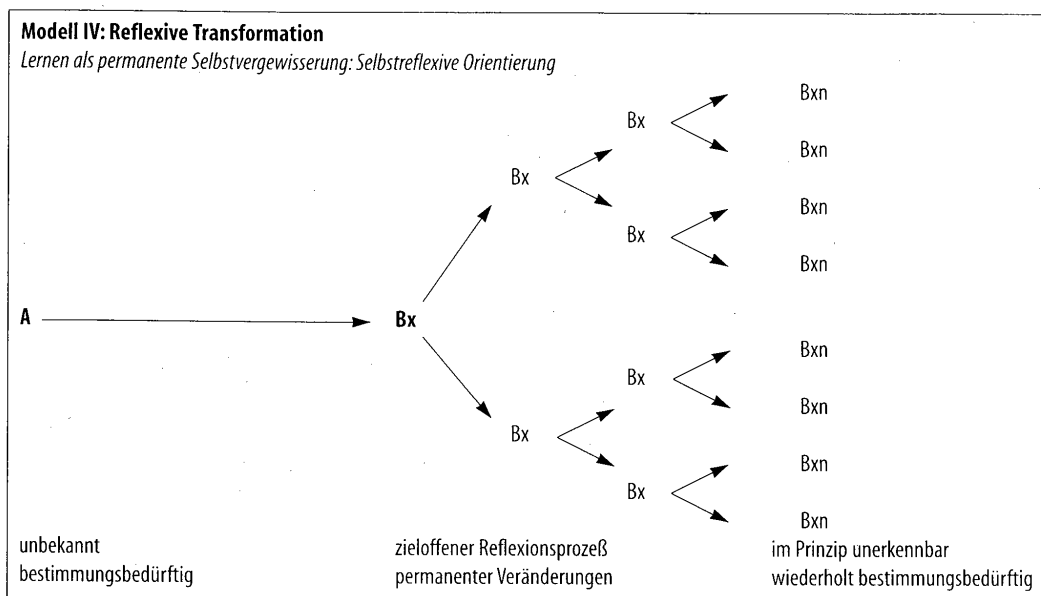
**Modell IV: Reflexive Transformation**

*Lernen als permanente Selbstvergewisserung: Selbstreflexive Orientierung*

A

**Bx**

Bx

Bx

Bx

Bx

Bx

Bx

Bxn

Bxn

Bxn

Bxn

Bxn

Bxn

Bxn

Bxn

unbekannt
bestimmungsbedürftig

zieloffener Reflexionsprozeß
permanenter Veränderungen

im Prinzip unerkennbar
wiederholt bestimmungsbedürftig